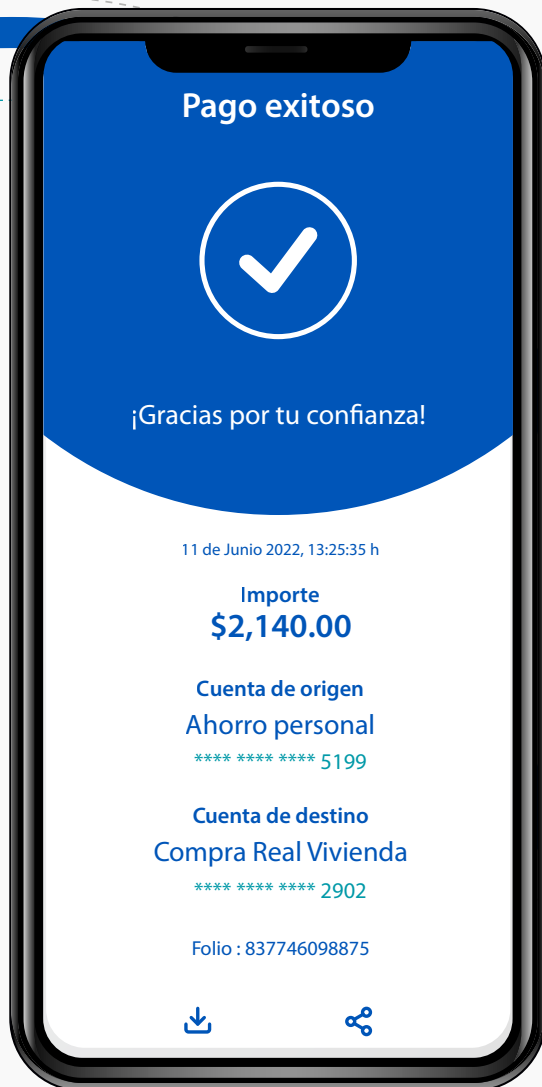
Pago exitoso

¡Gracias por tu confianza!

11 de Junio 2022, 13:25:35 h

Importe
$2,140.00

Cuenta de origen
Ahorro personal
**** **** **** 5199

Cuenta de destino
Compra Real Vivienda
**** **** **** 2902

Folio : 837746098875